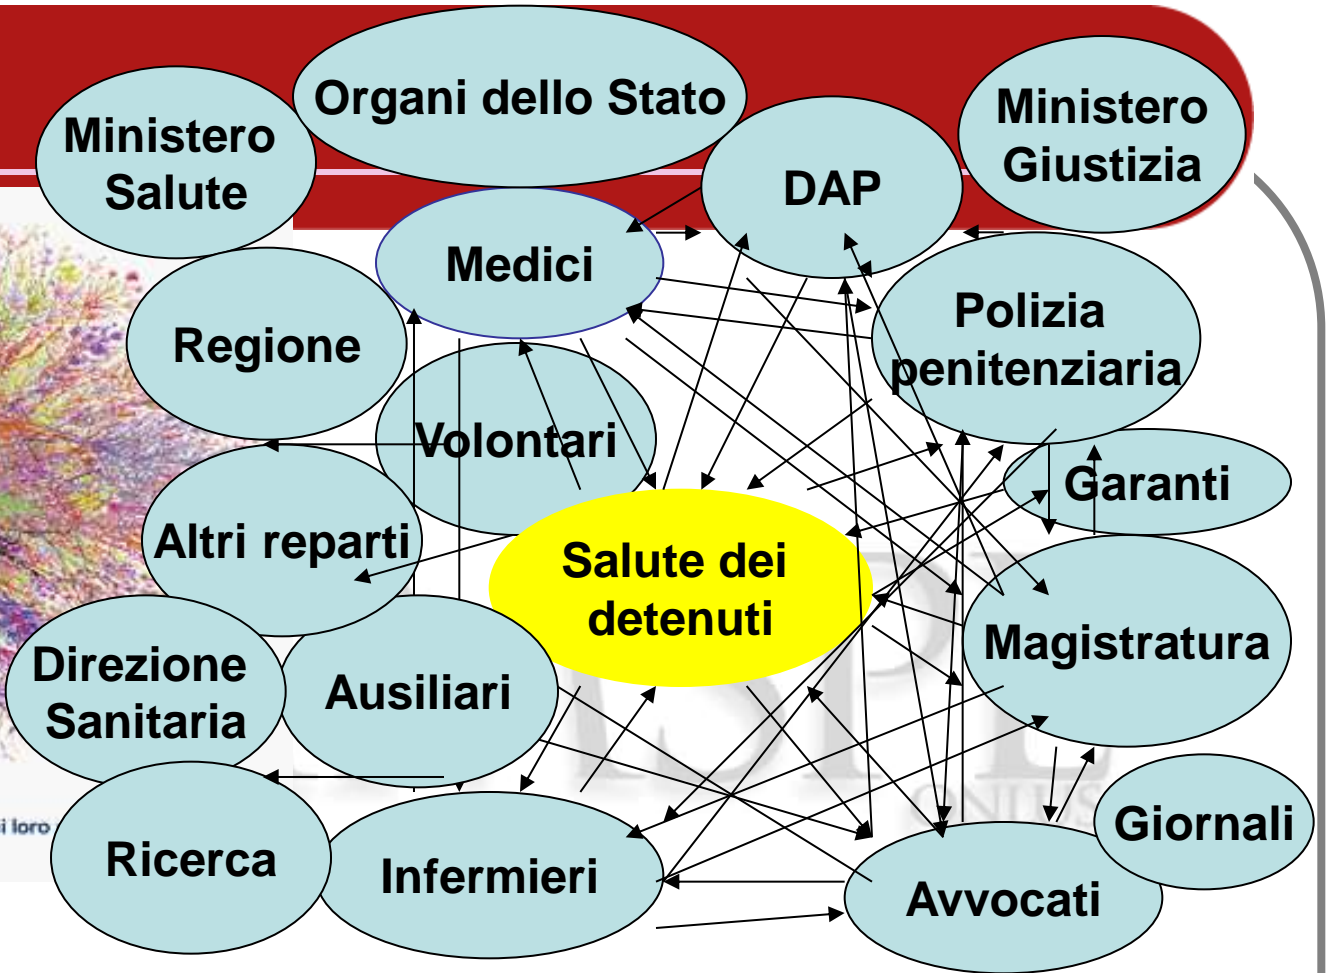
Organi dello Stato

Ministero Salute

Ministero Giustizia

DAP

Medici

Regione

Polizia penitenziaria

Volontari

Garanti

Altri reparti

Salute dei detenuti

Magistratura

Direzione Sanitaria

Ausiliari

Ricerca

Infermieri

Giornali

Avvocati

i loro